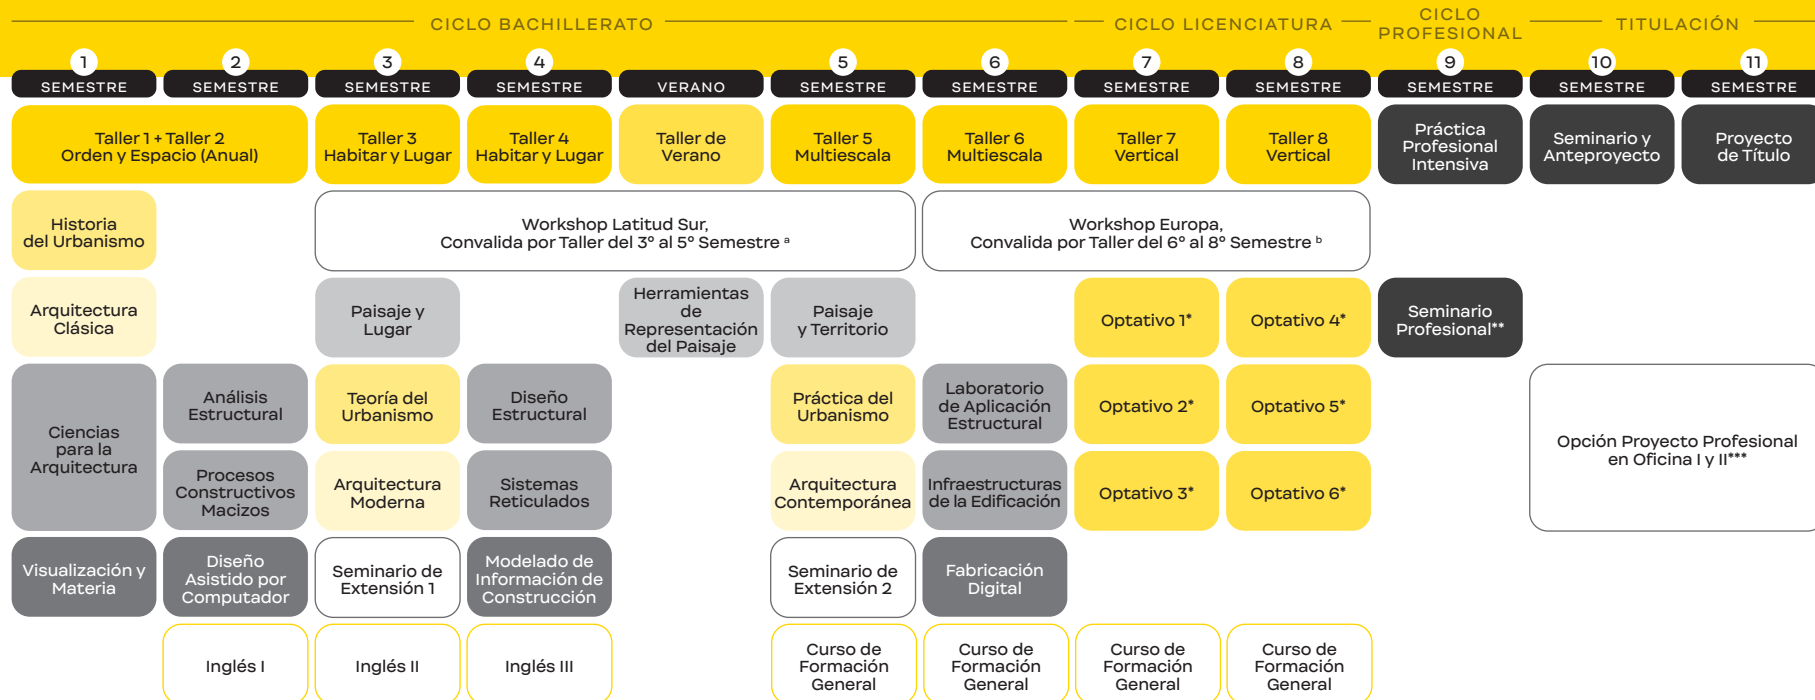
CICLO BACHILLERATO

CICLO LICENCIATURA

CICLO PROFESIONAL

TITULACIÓN

1 SEMESTRE

2 SEMESTRE

3 SEMESTRE

4 SEMESTRE

VERANO

5 SEMESTRE

6 SEMESTRE

7 SEMESTRE

8 SEMESTRE

9 SEMESTRE

10 SEMESTRE

11 SEMESTRE

Taller 1 + Taller 2 Orden y Espacio (Anual)

Taller 3 Habitar y Lugar

Taller 4 Habitar y Lugar

Taller de Verano

Taller 5 Multiescala

Taller 6 Multiescala

Taller 7 Vertical

Taller 8 Vertical

Práctica Profesional Intensiva

Seminario y Anteproyecto

Proyecto de Título

Historia del Urbanismo

Workshop Latitud Sur, Convalida por Taller del 3° al 5° Semestre ª

Workshop Europa, Convalida por Taller del 6° al 8° Semestre ᵇ

Arquitectura Clásica

Paisaje y Lugar

Herramientas de Representación del Paisaje

Paisaje y Territorio

Optativo 1*

Optativo 4*

Seminario Profesional**

Ciencias para la Arquitectura

Análisis Estructural

Teoría del Urbanismo

Diseño Estructural

Práctica del Urbanismo

Laboratorio de Aplicación Estructural

Optativo 2*

Optativo 5*

Opción Proyecto Profesional en Oficina I y II***

Procesos Constructivos Macizos

Arquitectura Moderna

Sistemas Reticulados

Arquitectura Contemporánea

Infraestructuras de la Edificación

Optativo 3*

Optativo 6*

Visualización y Materia

Diseño Asistido por Computador

Seminario de Extensión 1

Modelado de Información de Construcción

Seminario de Extensión 2

Fabricación Digital

Inglés I

Inglés II

Inglés III

Curso de Formación General

Curso de Formación General

Curso de Formación General

Curso de Formación General